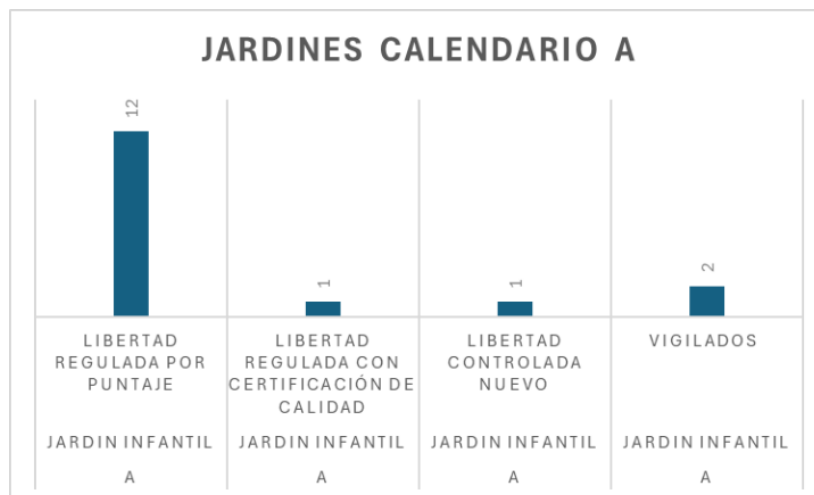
JARDINES CALENDARIO A

12

1

1

2

| LIBERTAD REGULADA POR PUNTAJE | LIBERTAD REGULADA CON CERTIFICACIÓN DE CALIDAD | LIBERTAD CONTROLADA NUEVO | VIGILADOS |
|---|---|---|---|
| JARDIN INFANTIL | JARDIN INFANTIL | JARDIN INFANTIL | JARDIN INFANTIL |
| A | A | A | A |